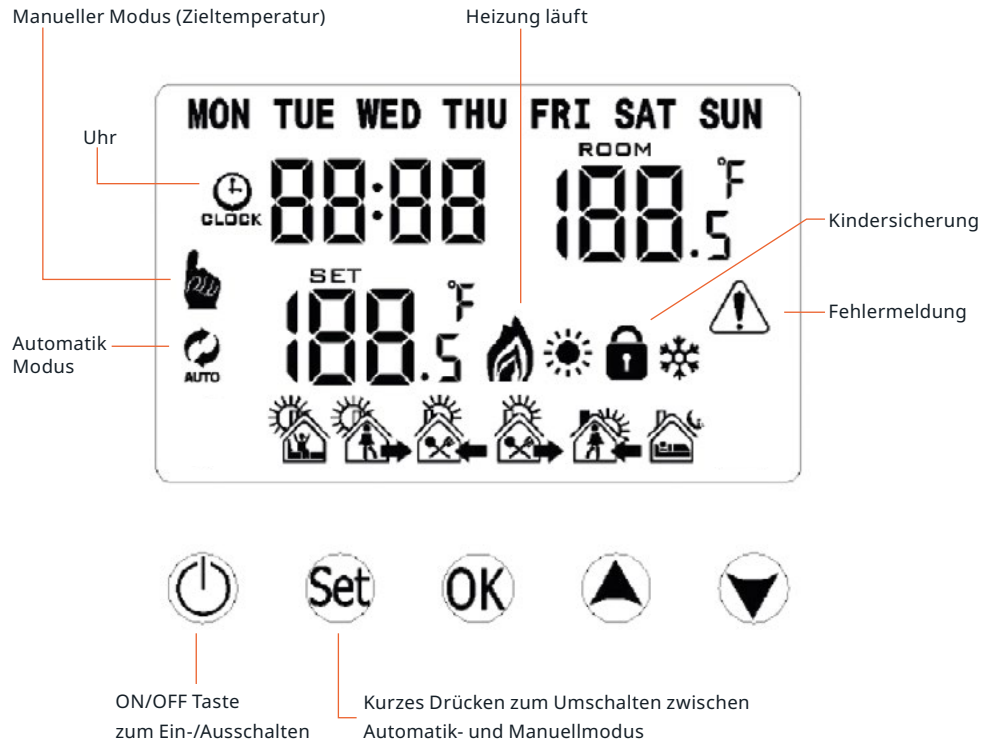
Manueller Modus (Zieltemperatur)

Heizung läuft

MON TUE WED THU FRI SAT SUN

Uhr

ROOM

CLOCK 88:88

188.5 °F

Kindersicherung

SET

188.5 °F

Fehlermeldung

Automatik Modus

AUTO

Set

OK

ON/OFF Taste zum Ein-/Ausschalten

Kurzes Drücken zum Umschalten zwischen Automatik- und Manuellmodus